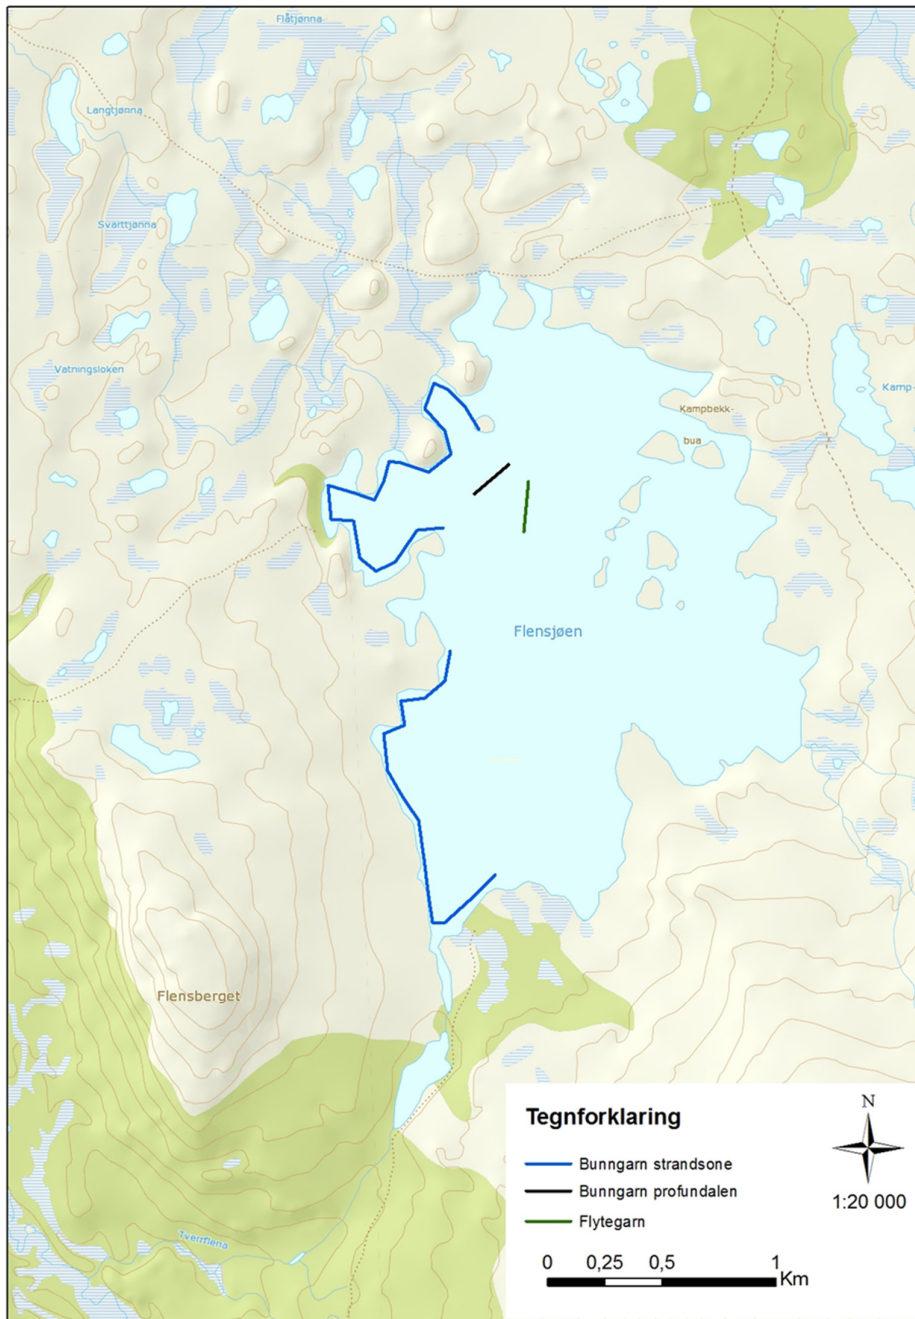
Flåtjønna

Langtjønna

Svarttjønna

Vatningsloken

Kampbekk-bua

Kamp-

Flensjøen

Flensberget

Tverrfiena

Tegnforklaring
Bunngarn strandsone
Bunngarn profundalen
Flytegarn

N

1:20 000

0 0,25 0,5 1 Km